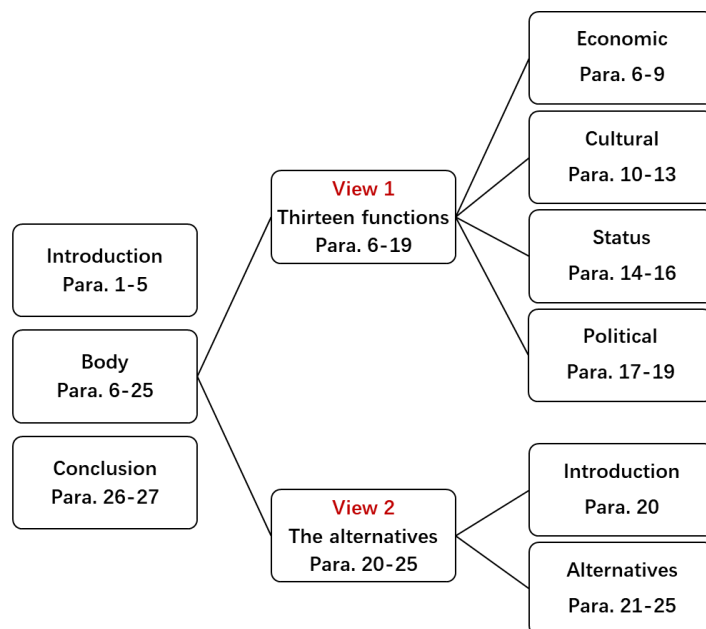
Introduction
Para. 1-5

Body
Para. 6-25

Conclusion
Para. 26-27

View 1
Thirteen functions
Para. 6-19

View 2
The alternatives
Para. 20-25

Economic
Para. 6-9

Cultural
Para. 10-13

Status
Para. 14-16

Political
Para. 17-19

Introduction
Para. 20

Alternatives
Para. 21-25